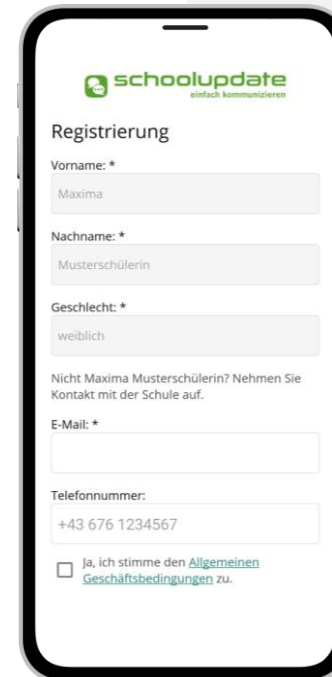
schoolupdate
einfach kommunizieren

Registrierung

Vorname: *

Maxima

Nachname: *

Musterschülerin

Geschlecht: *

weiblich

Nicht Maxima Musterschülerin? Nehmen Sie Kontakt mit der Schule auf.

E-Mail: *

Telefonnummer:

+43 676 1234567

Ja, ich stimme den Allgemeinen Geschäftsbedingungen zu.